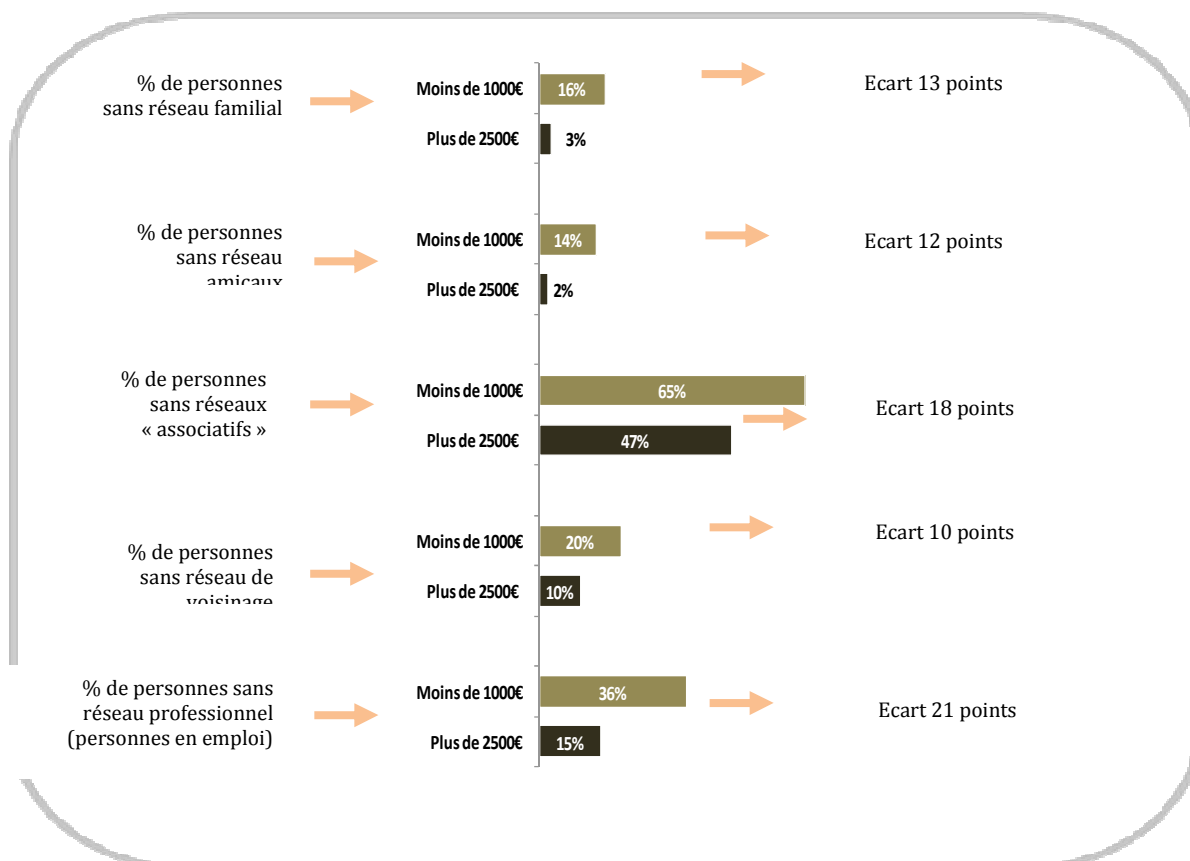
% de personnes sans réseau familial

Moins de 1000€ 16%
Plus de 2500€ 3%

Ecart 13 points

% de personnes sans réseau amicaux

Moins de 1000€ 14%
Plus de 2500€ 2%

Ecart 12 points

% de personnes sans réseaux « associatifs »

Moins de 1000€ 65%
Plus de 2500€ 47%

Ecart 18 points

% de personnes sans réseau de voisinage

Moins de 1000€ 20%
Plus de 2500€ 10%

Ecart 10 points

% de personnes sans réseau professionnel (personnes en emploi)

Moins de 1000€ 36%
Plus de 2500€ 15%

Ecart 21 points